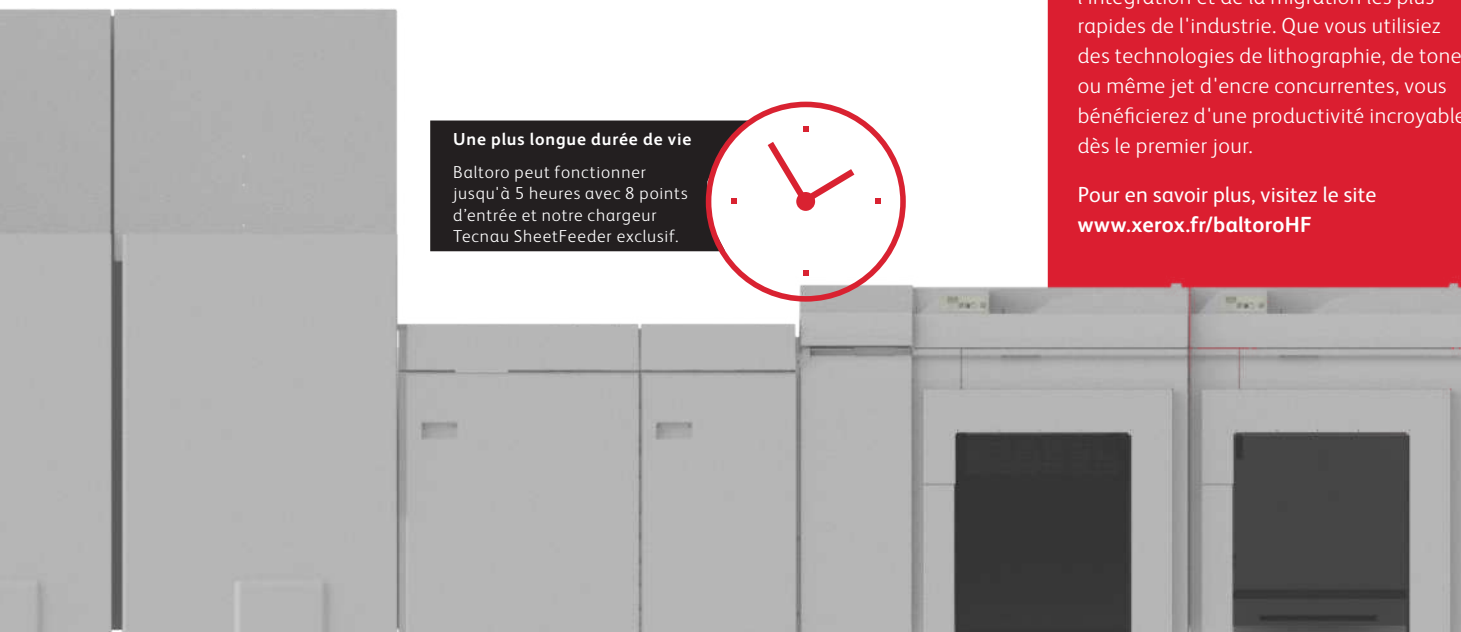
Une plus longue durée de vie

Baltoro peut fonctionner jusqu'à 5 heures avec 8 points d'entrée et notre chargeur Tecnau SheetFeeder exclusif.

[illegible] rapides de l'industrie. Que vous utilisiez des technologies de lithographie, de tone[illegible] ou même jet d'encre concurrentes, vous bénéficierez d'une productivité incroyable dès le premier jour.

Pour en savoir plus, visitez le site www.xerox.fr/baltoroHF